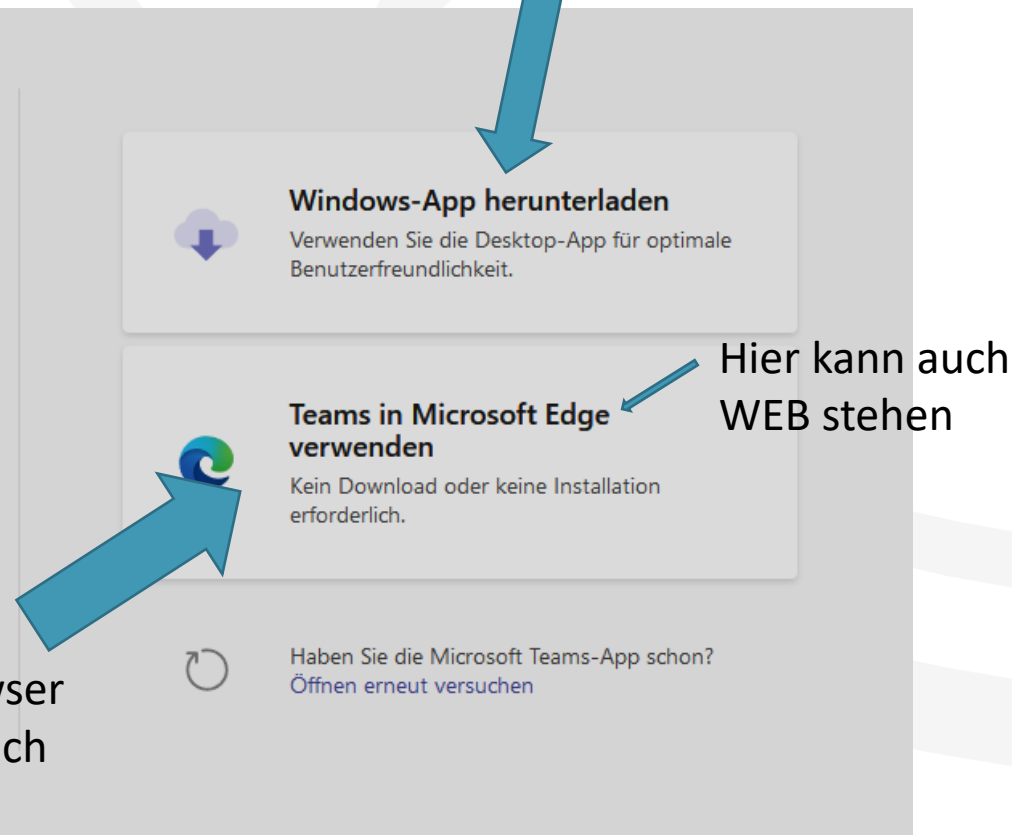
Windows-App herunterladen
Verwenden Sie die Desktop-App für optimale Benutzerfreundlichkeit.

Hier kann auch WEB stehen

Teams in Microsoft Edge verwenden
Kein Download oder keine Installation erforderlich.

Haben Sie die Microsoft Teams-App schon?
Öffnen erneut versuchen

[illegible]ser
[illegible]ch